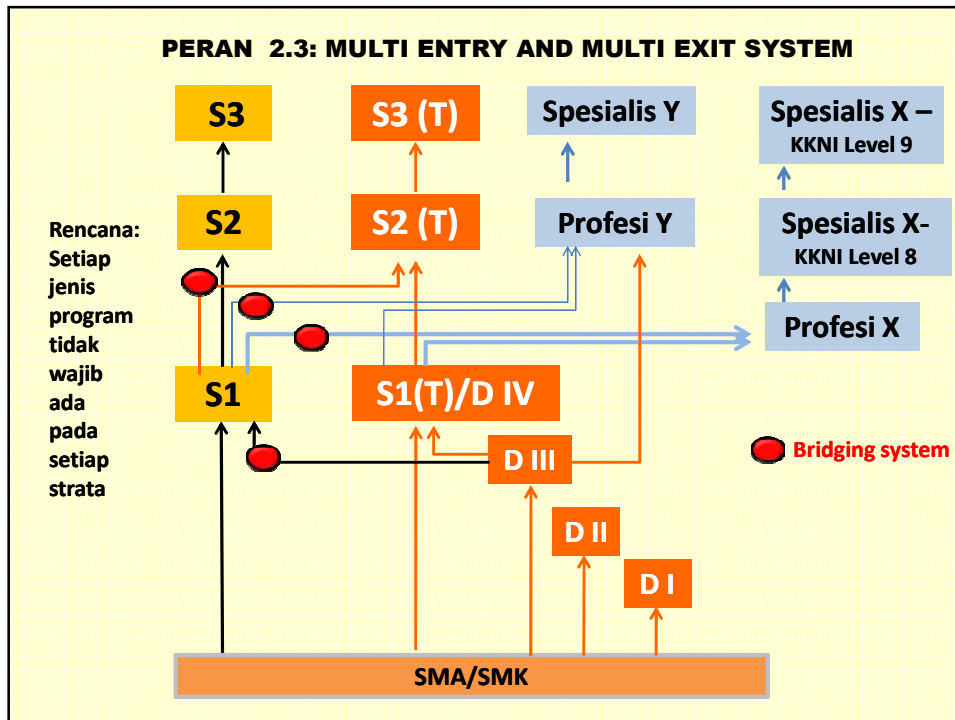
PERAN 2.3: MULTI ENTRY AND MULTI EXIT SYSTEM

S3

S3 (T)

Spesialis Y

Spesialis X – KKNI Level 9

S2

S2 (T)

Profesi Y

Spesialis X- KKNI Level 8

Rencana: Setiap jenis program tidak wajib ada pada setiap strata

Profesi X

S1

S1(T)/D IV

D III

Bridging system

D II

D I

SMA/SMK